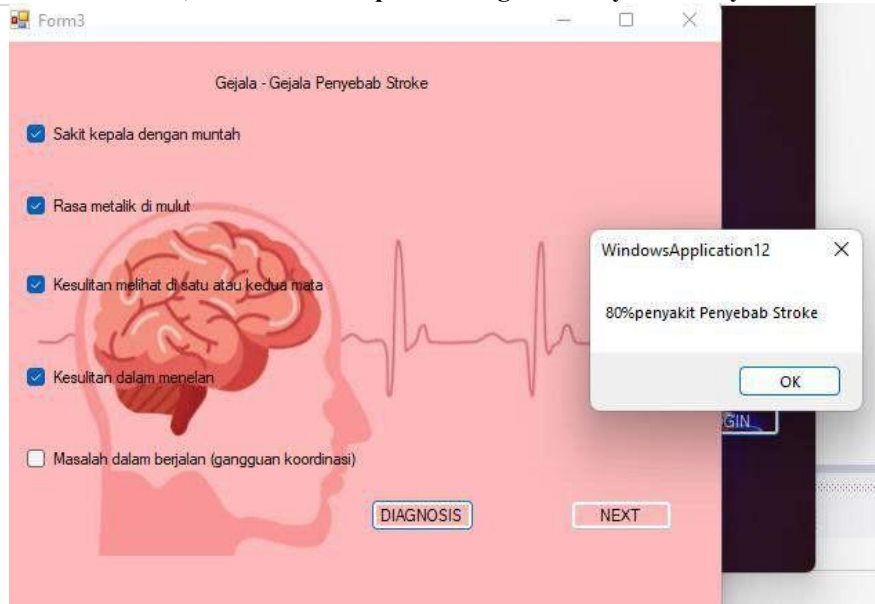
Form3

Gejala - Gejala Penyebab Stroke

Sakit kepala dengan muntah

Rasa metalik di mulut

Kesulitan melihat di satu atau kedua mata

Kesulitan dalam menelan

Masalah dalam berjalan (gangguan koordinasi)

DIAGNOSIS

NEXT

WindowsApplication12

80%penyakit Penyebab Stroke

OK

GIN